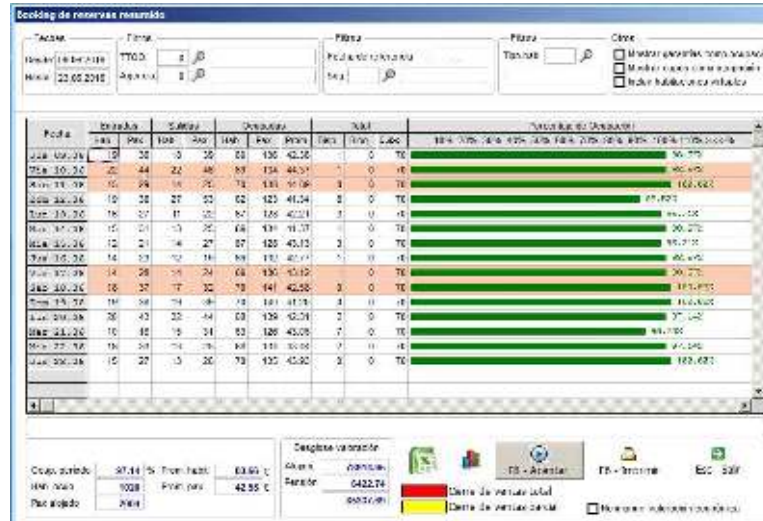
Booking de reservas resumido

Fechas
Desde 10.06.2016
Hasta 23.06.2016

Filtros
TTOO 0
Agencia 0

Filtros
Productos/Tarifas
Seg.

Filtros
Tipo hab.

Otros
Mostrar garantías, bonos incluidos
Mostrar cupos como ocupación
Incluir habitaciones virtuales

| Fecha | Entradas Hab. | Entradas Pax | Salidas Hab. | Salidas Pax | Ocupación Hab. | Ocupación Pax | Ocupación Prom. | Total Dem. | Total Disp. | Total Cupo | Porcentaje de Ocupación |
|---|---|---|---|---|---|---|---|---|---|---|---|
| Jue 09.06 | 19 | 38 | 0 | 38 | 68 | 136 | 42.36 | | 0 | 70 | 96.37% |
| Vie 10.06 | 22 | 44 | 22 | 46 | 68 | 134 | 44.51 | | 0 | 70 | 96.43% |
| Sab 11.06 | 15 | 29 | 15 | 29 | 73 | 131 | 41.06 | 0 | 0 | 70 | 100.00% |
| Dom 12.06 | 18 | 36 | 27 | 53 | 62 | 123 | 41.34 | 8 | 0 | 70 | 88.57% |
| Lun 13.06 | 18 | 37 | 11 | 32 | 67 | 128 | 40.21 | | 0 | 70 | 95.71% |
| Mar 14.06 | 15 | 31 | 13 | 25 | 68 | 131 | 41.37 | | 0 | 70 | 96.37% |
| Mie 15.06 | 12 | 21 | 14 | 27 | 67 | 128 | 43.13 | 3 | 0 | 70 | 95.71% |
| Jue 16.06 | 14 | 23 | 12 | 19 | 68 | 132 | 42.17 | | 0 | 70 | 96.43% |
| Vie 17.06 | 14 | 28 | 14 | 24 | 68 | 136 | 43.12 | | 0 | 70 | 96.37% |
| Sab 18.06 | 18 | 37 | 17 | 32 | 70 | 141 | 42.58 | 0 | 0 | 70 | 100.00% |
| Dom 19.06 | 16 | 30 | 19 | 36 | 70 | 141 | 41.75 | | 0 | 70 | 100.00% |
| Lun 20.06 | 20 | 40 | 22 | 44 | 68 | 129 | 42.31 | 2 | 0 | 70 | 97.14% |
| Mar 21.06 | 10 | 18 | 15 | 34 | 63 | 126 | 45.05 | 7 | 0 | 70 | 90.00% |
| Mie 22.06 | 16 | 30 | 18 | 35 | 68 | 131 | 39.66 | 2 | 0 | 70 | 97.14% |
| Jue 23.06 | 15 | 27 | 13 | 20 | 70 | 133 | 42.80 | 0 | 0 | 70 | 100.00% |

Ocup. período 97.14 % Prom. hab. 83.65 €
Hab. ocup. 1008 Prom. pax 42.56 €
Pax alojado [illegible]

Desglose valoración
Alojam. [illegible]
Pensión 6422.74
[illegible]

F5 - Actualizar
F8 - Imprimir
Esc - Salir

Cierre de ventas total
Cierre de ventas parcial
Mostrar valoración desglosada